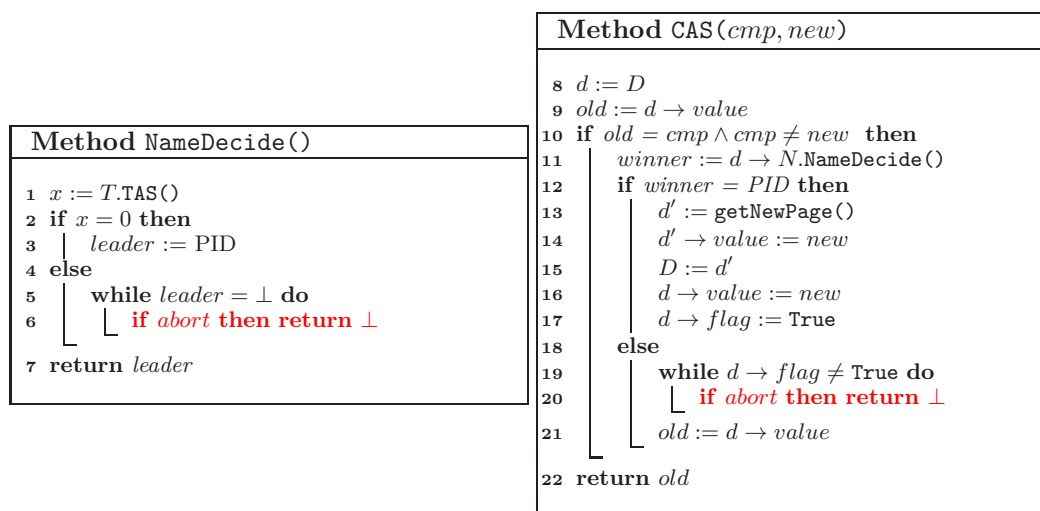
**Method** NameDecide()

1 $x := T.\texttt{TAS}()$
2 **if** $x = 0$ **then**
3 $leader :=$ PID
4 **else**
5 **while** $leader = \perp$ **do**
6 **if** *abort* **then return** $\perp$
7 **return** *leader*

**Method** CAS($cmp, new$)

8 $d := D$
9 $old := d \rightarrow value$
10 **if** $old = cmp \wedge cmp \neq new$ **then**
11 $winner := d \rightarrow N.\texttt{NameDecide}()$
12 **if** $winner = PID$ **then**
13 $d' :=$ getNewPage()
14 $d' \rightarrow value := new$
15 $D := d'$
16 $d \rightarrow value := new$
17 $d \rightarrow flag :=$ True
18 **else**
19 **while** $d \rightarrow flag \neq$ True **do**
20 **if** *abort* **then return** $\perp$
21 $old := d \rightarrow value$
22 **return** *old*